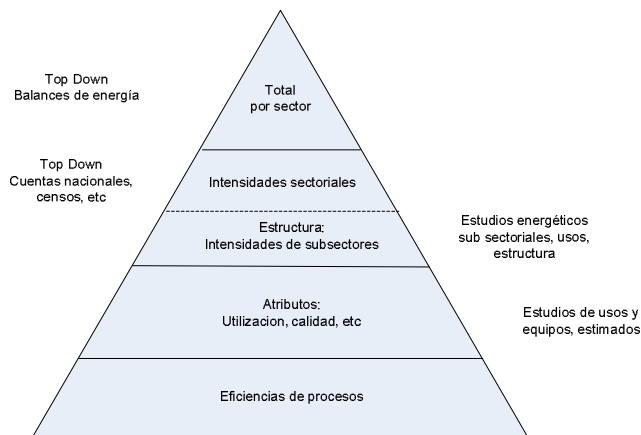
Top Down
Balances de energía

Total
por sector

Top Down
Cuentas nacionales,
censos, etc

Intensidades sectoriales

Estructura:
Intensidades de subsectores

Estudios energéticos
sub sectoriales, usos,
estructura

Atributos:
Utilizacion, calidad, etc

Estudios de usos y
equipos, estimados

Eficiencias de procesos